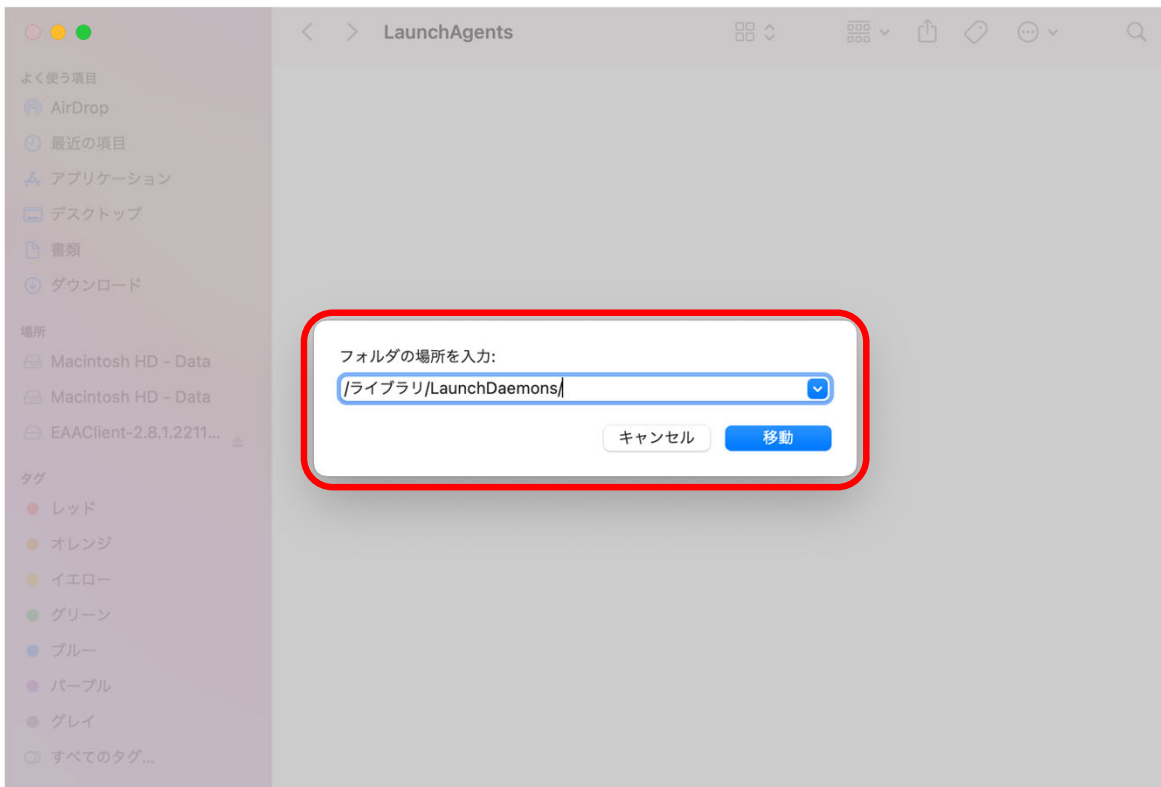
LaunchAgents

よく使う項目
AirDrop
最近の項目
アプリケーション
デスクトップ
書類
ダウンロード

場所
Macintosh HD - Data
Macintosh HD - Data
EAAClient-2.8.1.2211...

タグ
レッド
オレンジ
イエロー
グリーン
ブルー
パープル
グレイ
すべてのタグ...

フォルダの場所を入力:
/ライブラリ/LaunchDaemons/
キャンセル
移動